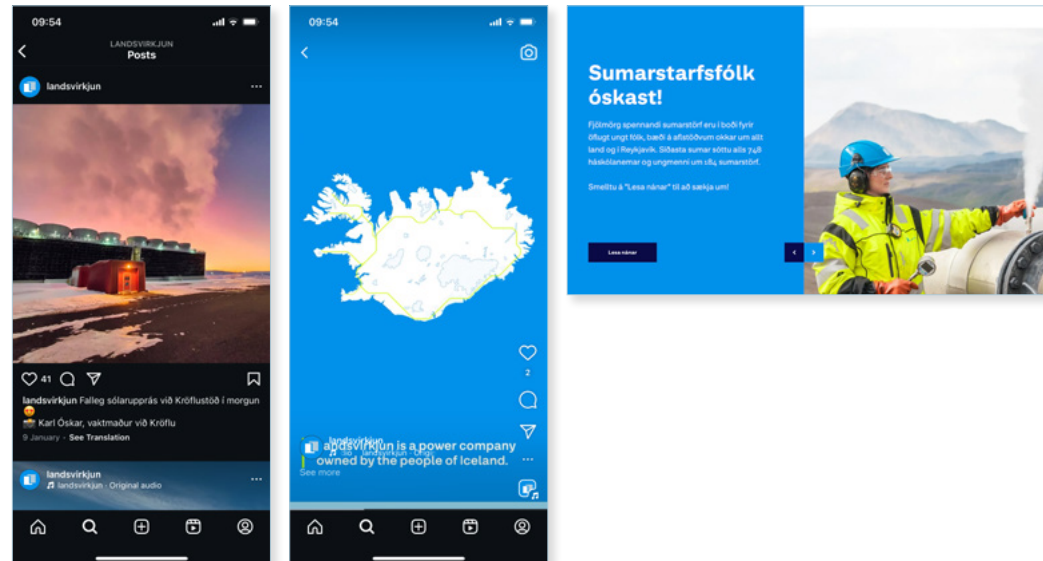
09:54

LANDSVIRKJUN
Posts

landsvirkjun

41

landsvirkjun Falleg sólarupprás við Kröflustöð í morgun 😍
📸 Karl Óskar, vaktmaður við Kröflu
9 January · See Translation

landsvirkjun
♬ landsvirkjun · Original audio

09:54

2

landsvirkjun
Landsvirkjun is a power company owned by the people of Iceland.
♬ landsvirkjun · Origi
See more

Sumarstarfsfólk óskast!

Fjölmörg spennandi sumarstörf eru í boði fyrir öflugt ungt fólk, bæði á aflstöðvum okkar um allt land og í Reykjavík. Síðasta sumar sóttu alls 748 háskólanemar og ungmenni um 184 sumarstörf.

Smelltu á "Lesa nánar" til að sækja um!

Lesa nánar